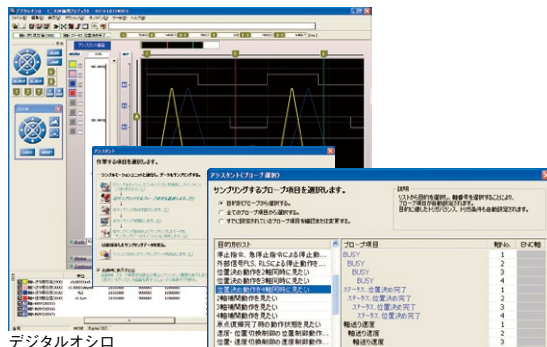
デジタルオシロ

アシスタント

作業する項目を選択します。

アシスタント(プローブ選択)

サンプリングするプローブ項目を選択します。

目的別にプローブ内を選択する。
全てのプローブ項目から選択する。
すでに設定されているプローブ項目を確認または変更する。

説明

目的別リスト

停止指令、急停止指令による停止動...
外部信号FLS, RLSによる停止動作...
位置決め動作を2軸同時に見たい
位置決め動作を3軸同時に見たい
位置決め動作を4軸同時に見たい
位置決め動作を4軸同時に見たい
2軸補間動作を見たい
3軸補間動作を見たい
4軸補間動作を見たい
系点復帰完了時の動作状態を見たい
速度・位置切換制御の速度制御動作...
速度・位置切換制御の速度制御動作...

| プローブ項目 | 軸No. | ENC軸 |
|---|---|---|
| BUSY | 1 | |
| BUSY | 2 | |
| BUSY | 3 | |
| BUSY | 4 | |
| ステータス 位置決め完了 | 1 | |
| ステータス 位置決め完了 | 2 | |
| ステータス 位置決め完了 | 3 | |
| ステータス 位置決め完了 | 4 | |
| 軸送り速度 | 1 | |
| 軸送り速度 | 2 | |
| 軸送り速度 | 3 | |